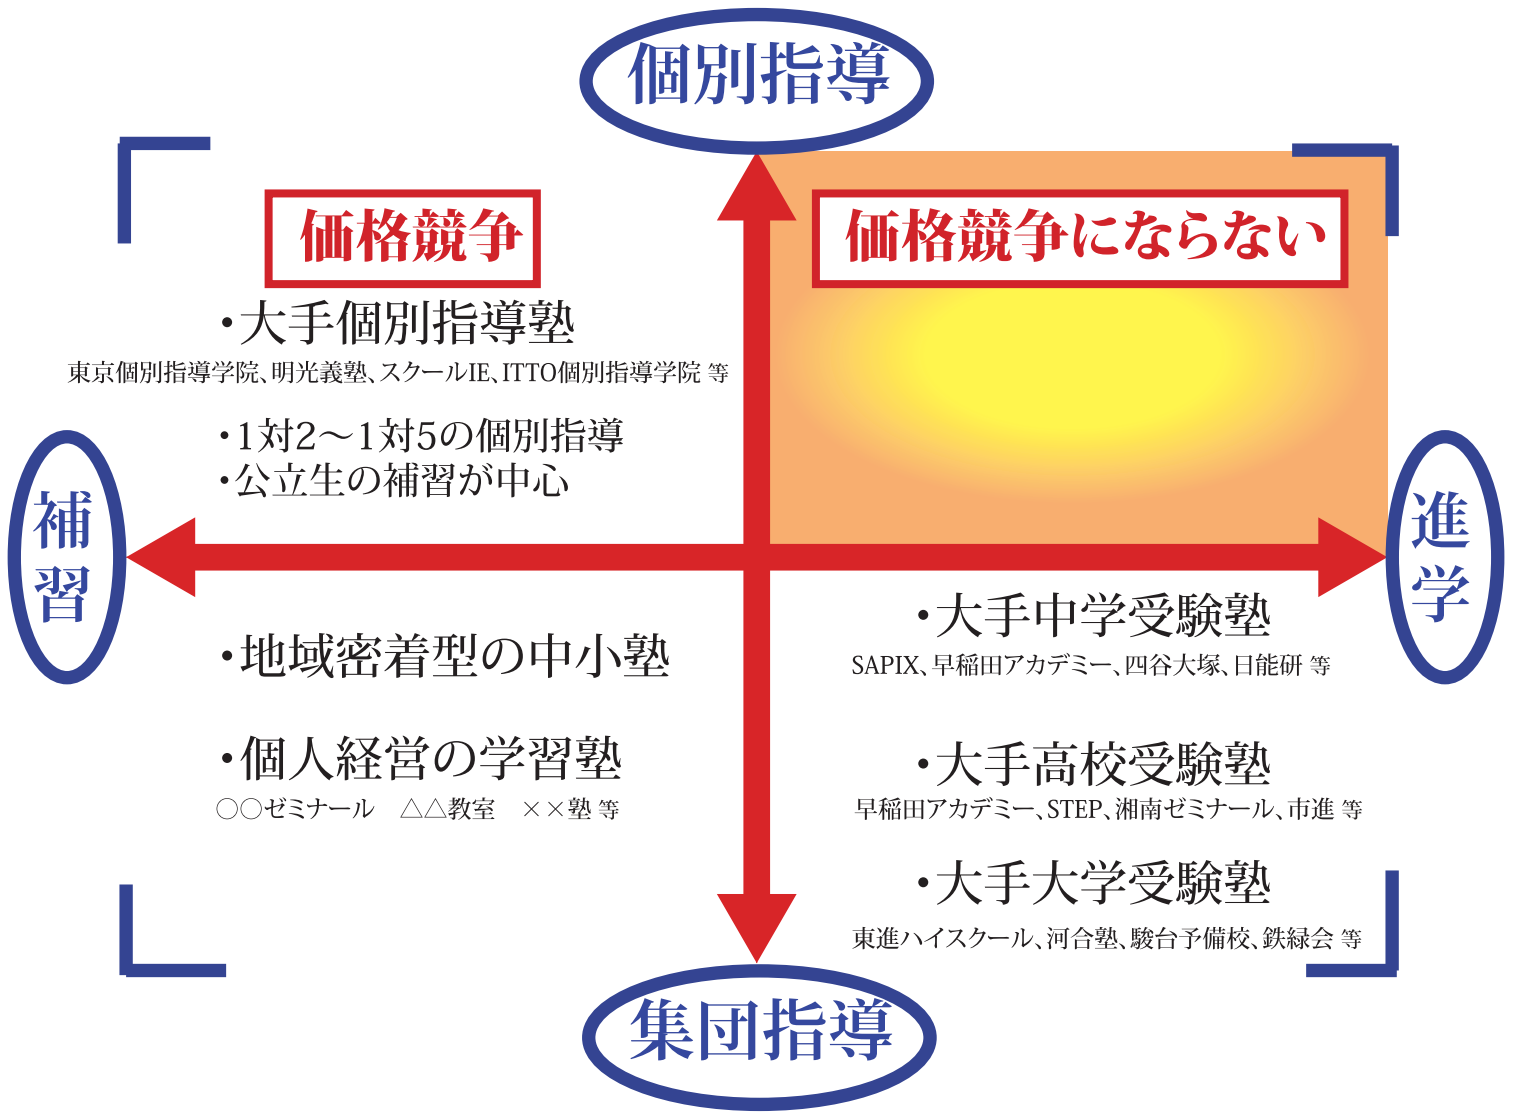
個別指導

価格競争

価格競争にならない

・大手個別指導塾
東京個別指導学院、明光義塾、スクールIE、ITTO個別指導学院 等

・1対2～1対5の個別指導
・公立生の補習が中心

補習

進学

・大手中学受験塾
SAPIX、早稲田アカデミー、四谷大塚、日能研 等

・地域密着型の中小塾

・個人経営の学習塾
○○ゼミナール　△△教室　××塾 等

・大手高校受験塾
早稲田アカデミー、STEP、湘南ゼミナール、市進 等

・大手大学受験塾
東進ハイスクール、河合塾、駿台予備校、鉄緑会 等

集団指導